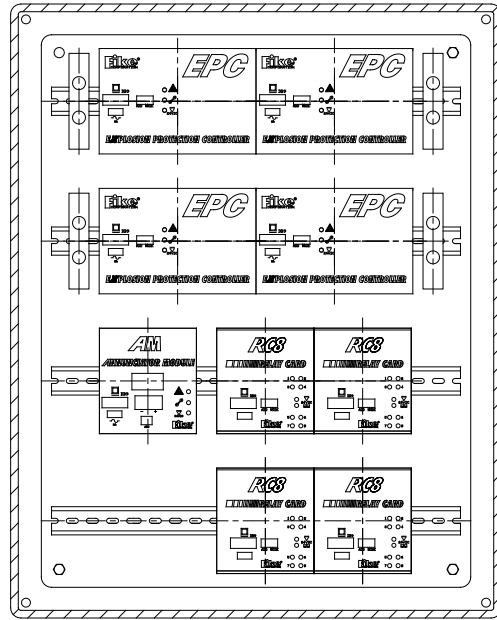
Fike EPC
EXPLOSION PROTECTION CONTROLLER

Fike EPC
EXPLOSION PROTECTION CONTROLLER

Fike EPC
EXPLOSION PROTECTION CONTROLLER

Fike EPC
EXPLOSION PROTECTION CONTROLLER

AM
ANNUNCIATOR MODULE
Fike

RC8
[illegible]RELAY CARD
Fike

RC8
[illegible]RELAY CARD
Fike

RC8
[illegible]RELAY CARD
Fike

RC8
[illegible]RELAY CARD
Fike